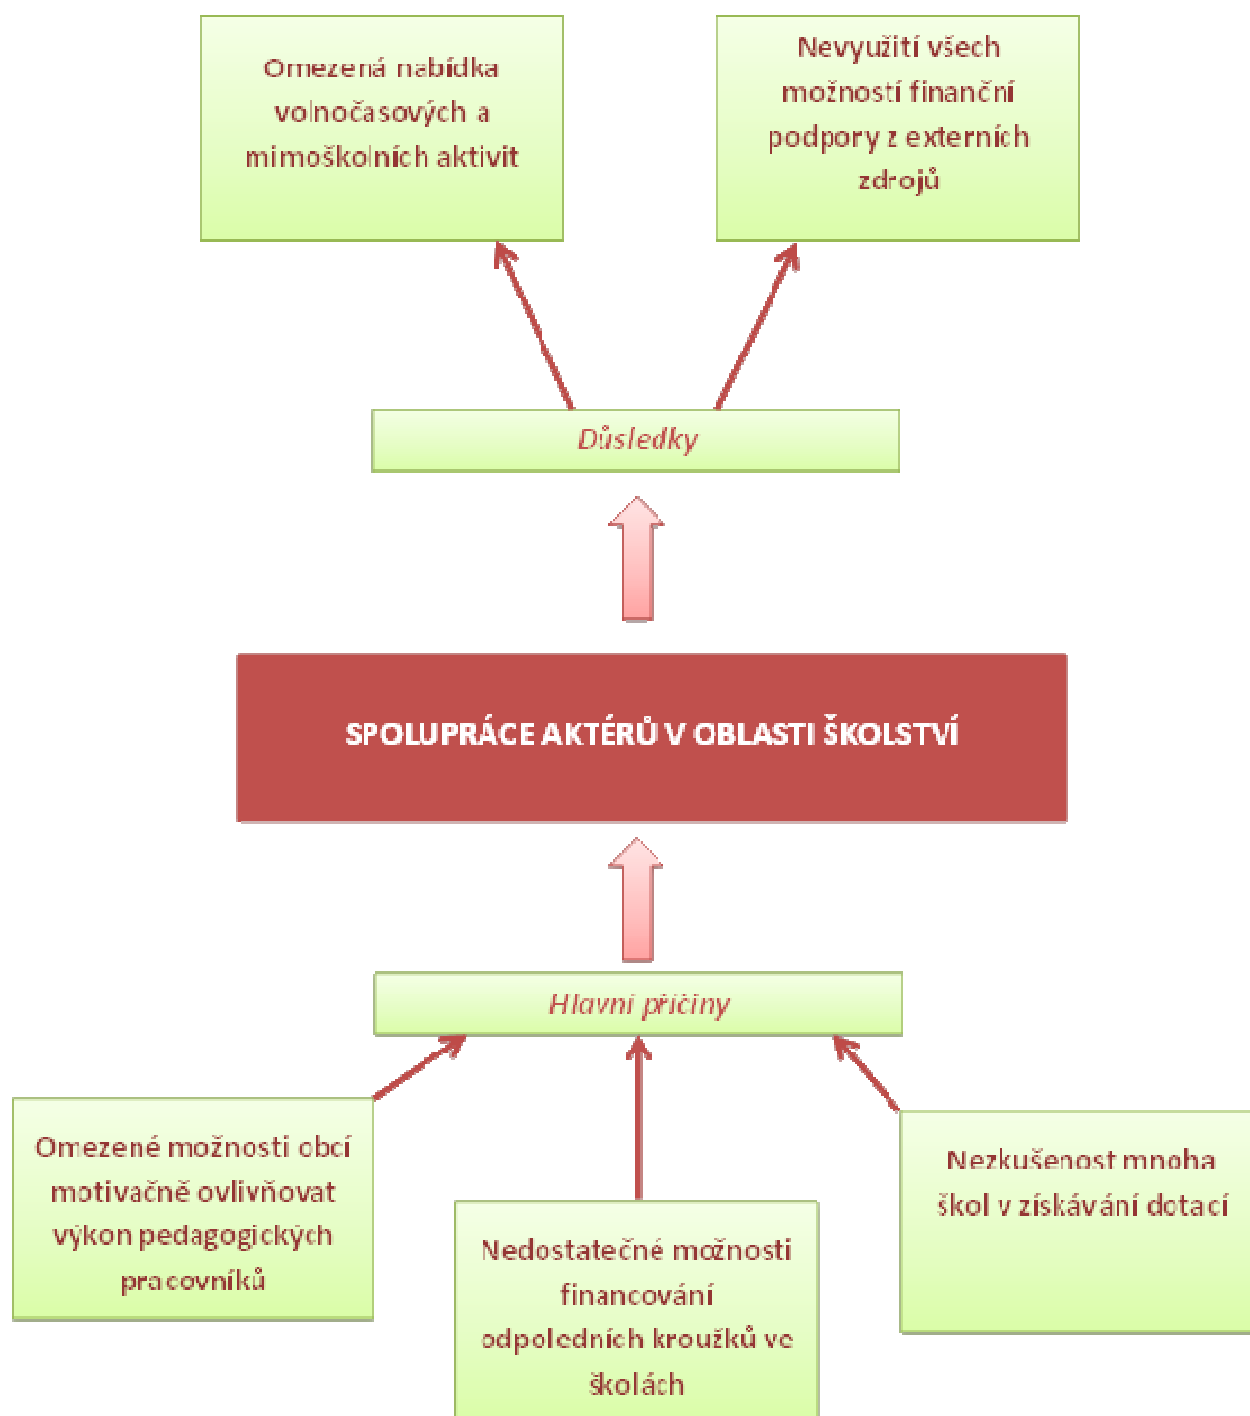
Omezená nabídka volnočasových a mimoškolních aktivit

Nevyužití všech možností finanční podpory z externích zdrojů

Důsledky

SPOLUPRÁCE AKTÉRŮ V OBLASTI ŠKOLSTVÍ

Hlavní příčiny

Omezené možnosti obcí motivačně ovlivňovat výkon pedagogických pracovníků

Nedostatečné možnosti financování odpoledních kroužků ve školách

Nezkušenost mnoha škol v získávání dotací